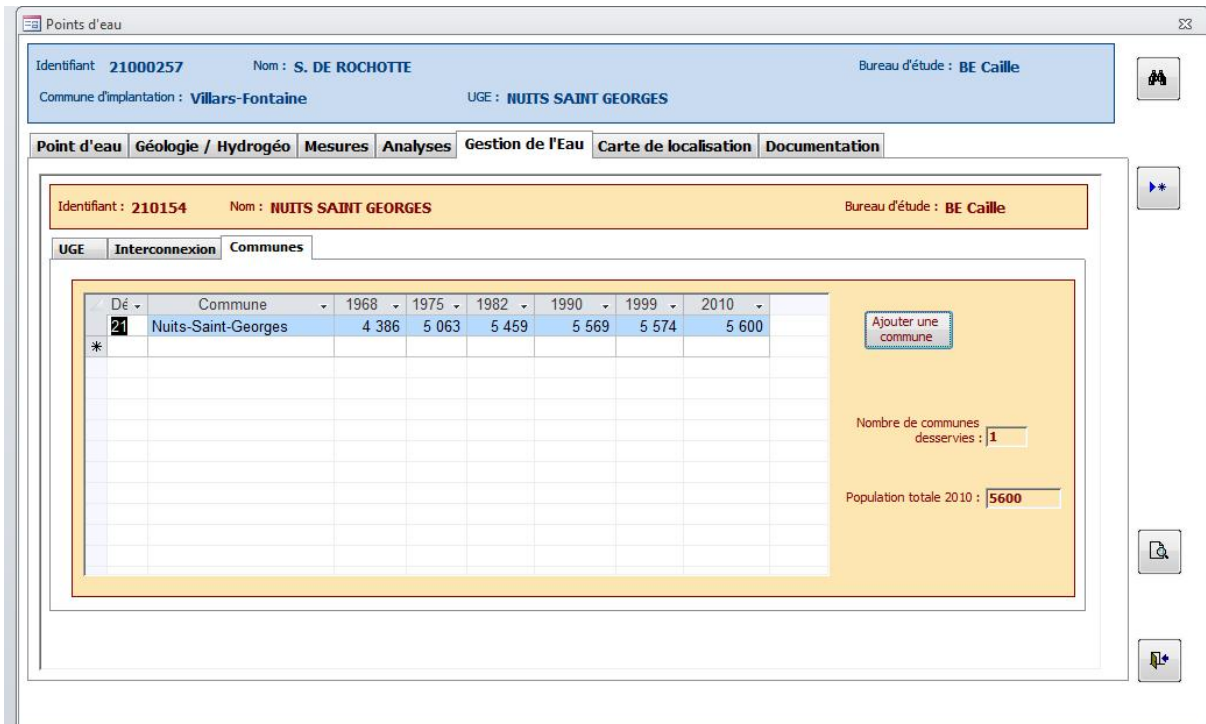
Points d'eau

Identifiant 21000257 Nom : S. DE ROCHOTTE Bureau d'étude : BE Caille

Commune d'implantation : Villars-Fontaine UGE : NUITS SAINT GEORGES

Point d'eau | Géologie / Hydrogéo | Mesures | Analyses | Gestion de l'Eau | Carte de localisation | Documentation

Identifiant : 210154 Nom : NUITS SAINT GEORGES Bureau d'étude : BE Caille

UGE | Interconnexion | Communes

| Dé | Commune | 1968 | 1975 | 1982 | 1990 | 1999 | 2010 |
|---|---|---|---|---|---|---|---|
| 21 | Nuits-Saint-Georges | 4 386 | 5 063 | 5 459 | 5 569 | 5 574 | 5 600 |
| * | | | | | | | |

Ajouter une commune

Nombre de communes desservies : 1

Population totale 2010 : 5600